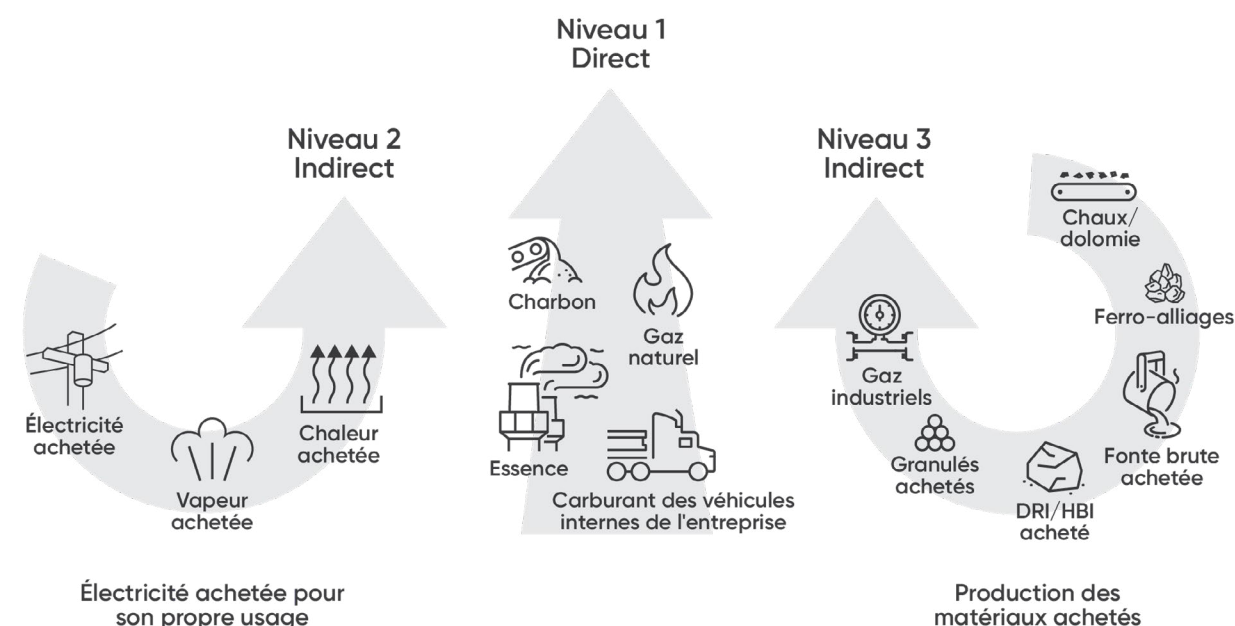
Niveau 1
Direct

Niveau 2
Indirect

Électricité achetée

Vapeur achetée

Chaleur achetée

Électricité achetée pour son propre usage

Charbon

Gaz naturel

Essence

Carburant des véhicules internes de l'entreprise

Niveau 3
Indirect

Chaux/ dolomie

Ferro-alliages

Gaz industriels

Granulés achetés

DRI/HBI acheté

Fonte brute achetée

Production des matériaux achetés